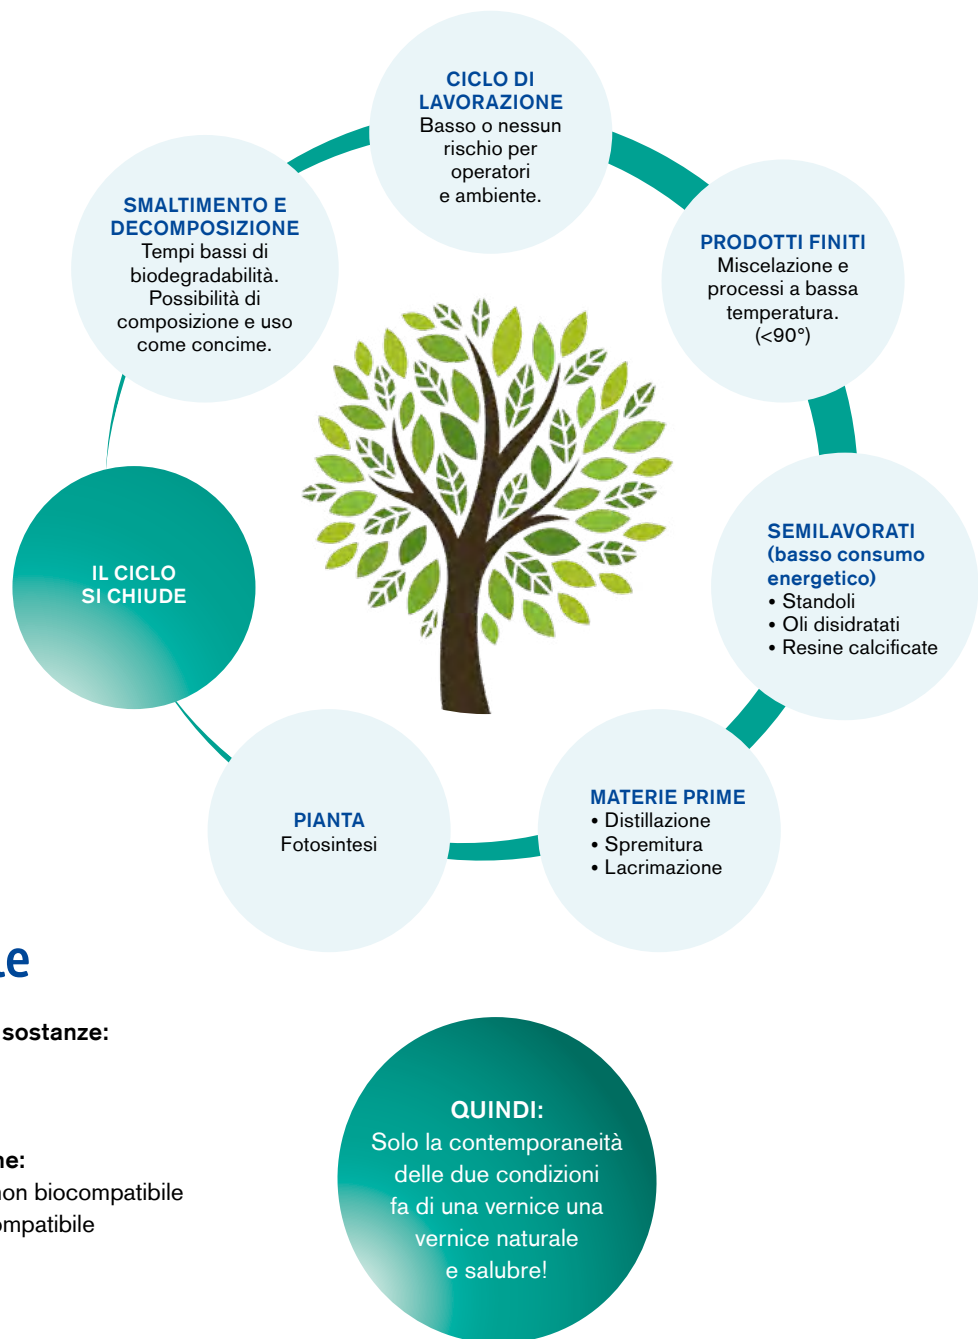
CICLO DI LAVORAZIONE
Basso o nessun rischio per operatori e ambiente.

PRODOTTI FINITI
Miscelazione e processi a bassa temperatura. (<90°)

SEMILAVORATI (basso consumo energetico)
• Standoli
• Oli disidratati
• Resine calcificate

MATERIE PRIME
• Distillazione
• Spremitura
• Lacrimazione

PIANTA
Fotosintesi

IL CICLO SI CHIUDE

SMALTIMENTO E DECOMPOSIZIONE
Tempi bassi di biodegradabilità. Possibilità di composizione e uso come concime.

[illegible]le

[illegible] sostanze:

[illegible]ne:
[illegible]non biocompatibile
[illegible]mpatibile

QUINDI:
Solo la contemporaneità delle due condizioni fa di una vernice una vernice naturale e salubre!